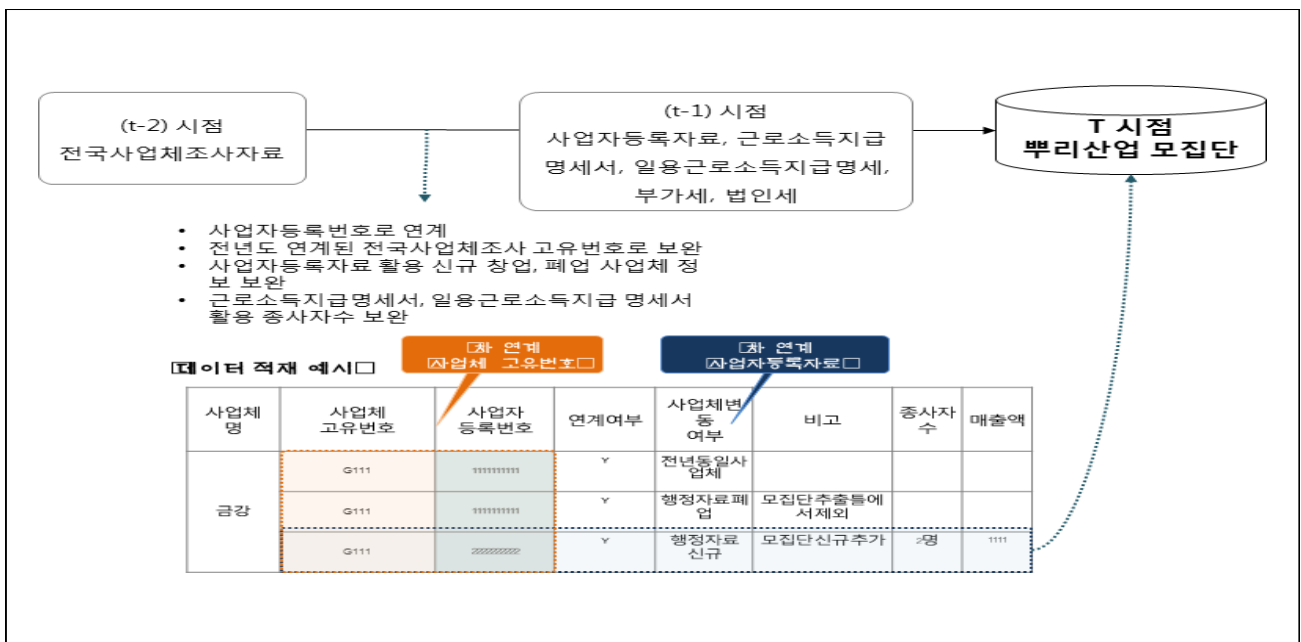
(t-2) 시점
전국사업체조사자료

(t-1) 시점
사업자등록자료, 근로소득지급명세서, 일용근로소득지급명세, 부가세, 법인세

T 시점
뿌리산업 모집단

• 사업자등록번호로 연계
• 전년도 연계된 전국사업체조사 고유번호로 보완
• 사업자등록자료 활용 신규 창업, 폐업 사업체 정보 보완
• 근로소득지급명세서, 일용근로소득지급 명세서 활용 종사자수 보완

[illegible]데이터 적재 예시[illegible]

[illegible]차 연계
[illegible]사업체 고유번호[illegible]

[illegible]차 연계
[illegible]사업자등록자료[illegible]

| 사업체명 | 사업체 고유번호 | 사업자 등록번호 | 연계여부 | 사업체변동 여부 | 비고 | 종사자수 | 매출액 |
|---|---|---|---|---|---|---|---|
| 금강 | G111 | 1111111111 | Y | 전년동일사업체 | | | |
| | G111 | 1111111111 | Y | 행정자료폐업 | 모집단추출틀에서제외 | | |
| | G111 | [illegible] | Y | 행정자료신규 | 모집단신규추가 | 2명 | 1111 |